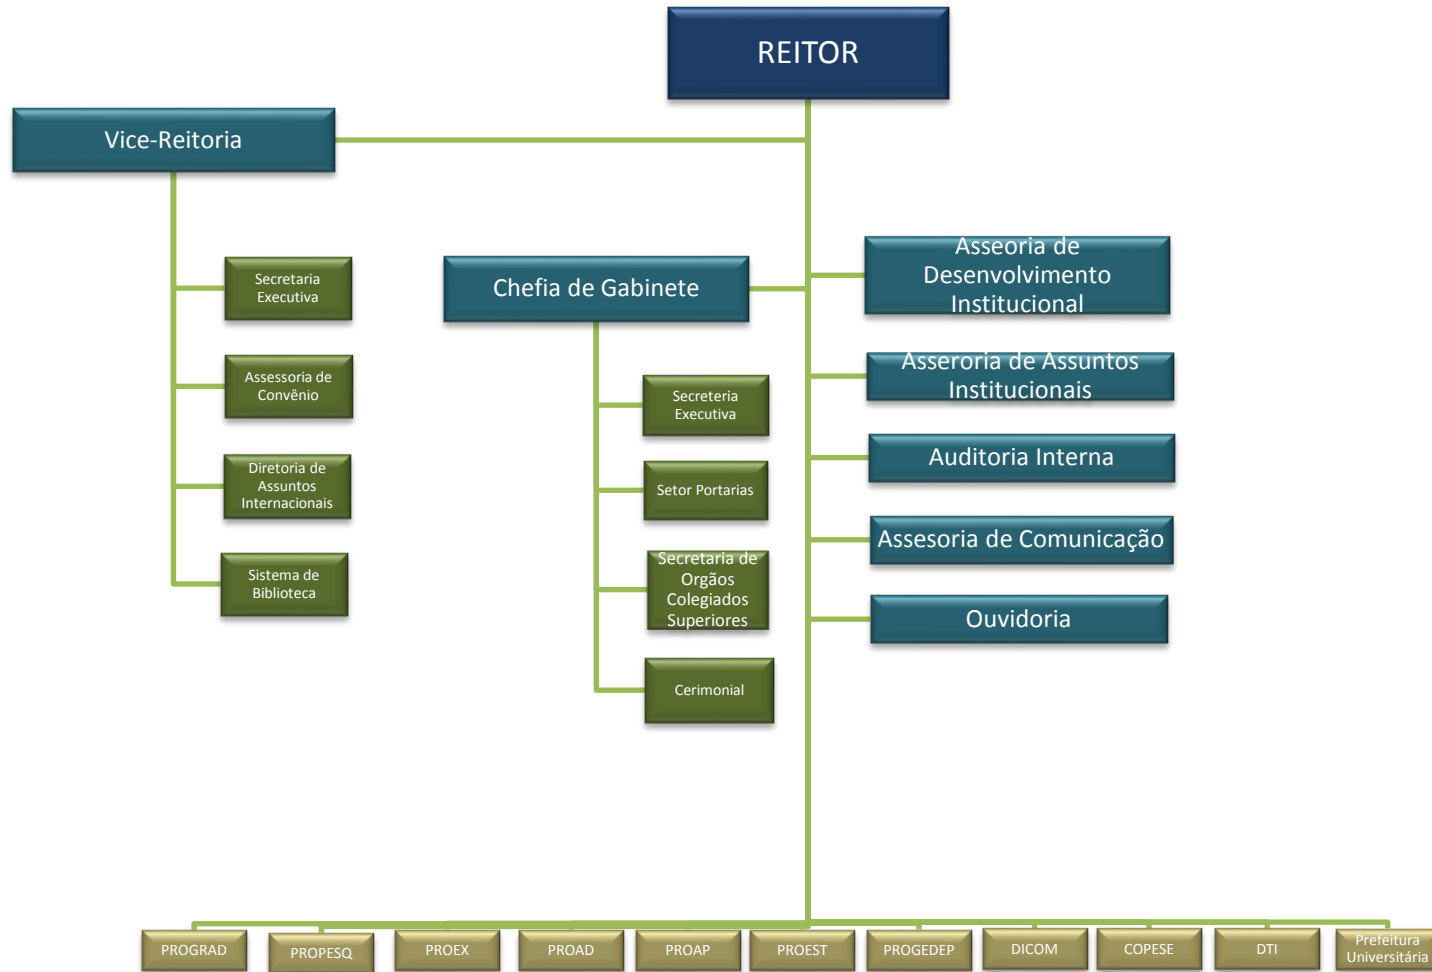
REITOR

Vice-Reitoria

Secretaria Executiva

Assessoria de Convênio

Diretoria de Assuntos Internacionais

Sistema de Biblioteca

Chefia de Gabinete

Secreteria Executiva

Setor Portarias

Secretaria de Orgãos Colegiados Superiores

Cerimonial

Asseoria de Desenvolvimento Institucional

Asseroria de Assuntos Institucionais

Auditoria Interna

Assesoria de Comunicação

Ouvidoria

PROGRAD

PROPESQ

PROEX

PROAD

PROAP

PROEST

PROGEDEP

DICOM

COPESE

DTI

Prefeitura Universitária